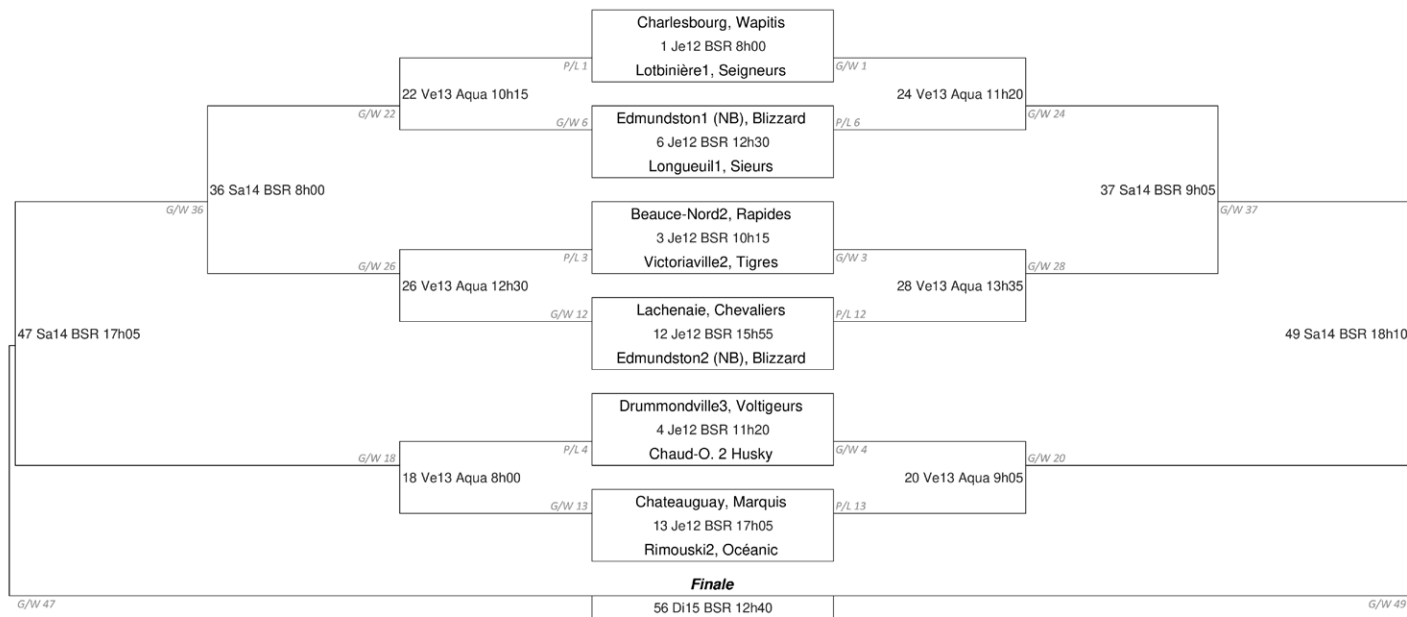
Charlesbourg, Wapitis
1 Je12 BSR 8h00
Lotbinière1, Seigneurs

P/L 1
G/W 1

22 Ve13 Aqua 10h15
24 Ve13 Aqua 11h20

G/W 22
G/W 6
P/L 6
G/W 24

Edmundston1 (NB), Blizzard
6 Je12 BSR 12h30
Longueuil1, Sieurs

36 Sa14 BSR 8h00
37 Sa14 BSR 9h05

G/W 36
G/W 37

Beauce-Nord2, Rapides
3 Je12 BSR 10h15
Victoriaville2, Tigres

G/W 26
P/L 3
G/W 3
G/W 28

26 Ve13 Aqua 12h30
28 Ve13 Aqua 13h35

Lachenaie, Chevaliers
12 Je12 BSR 15h55
Edmundston2 (NB), Blizzard

G/W 12
P/L 12

47 Sa14 BSR 17h05
49 Sa14 BSR 18h10

Drummondville3, Voltigeurs
4 Je12 BSR 11h20
Chaud-O. 2 Husky

G/W 18
P/L 4
G/W 4
G/W 20

18 Ve13 Aqua 8h00
20 Ve13 Aqua 9h05

Chateauguay, Marquis
13 Je12 BSR 17h05
Rimouski2, Océanic

G/W 13
P/L 13

Finale
G/W 47
56 Di15 BSR 12h40
G/W 49